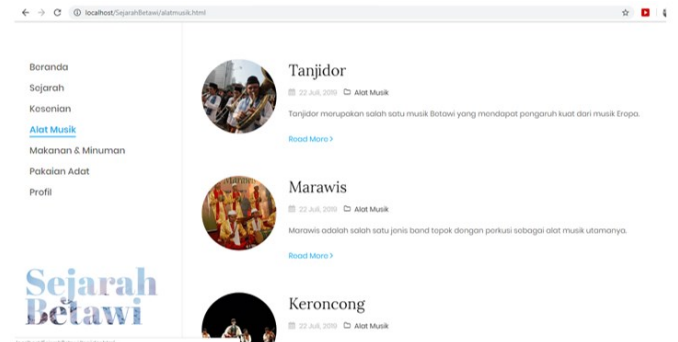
localhost/SejarahBetawi/alatmusik.html

Beranda
Sejarah
Kesenian
Alat Musik
Makanan & Minuman
Pakaian Adat
Profil

Sejarah Betawi

Tanjidor
22 Juli, 2019 Alat Musik
Tanjidor merupakan salah satu musik Betawi yang mendapat pengaruh kuat dari musik Eropa.
Read More >

Marawis
22 Juli, 2019 Alat Musik
Marawis adalah salah satu jenis band topok dengan perkusi sebagai alat musik utamanya.
Read More >

Keroncong
22 Juli, 2019 Alat Musik